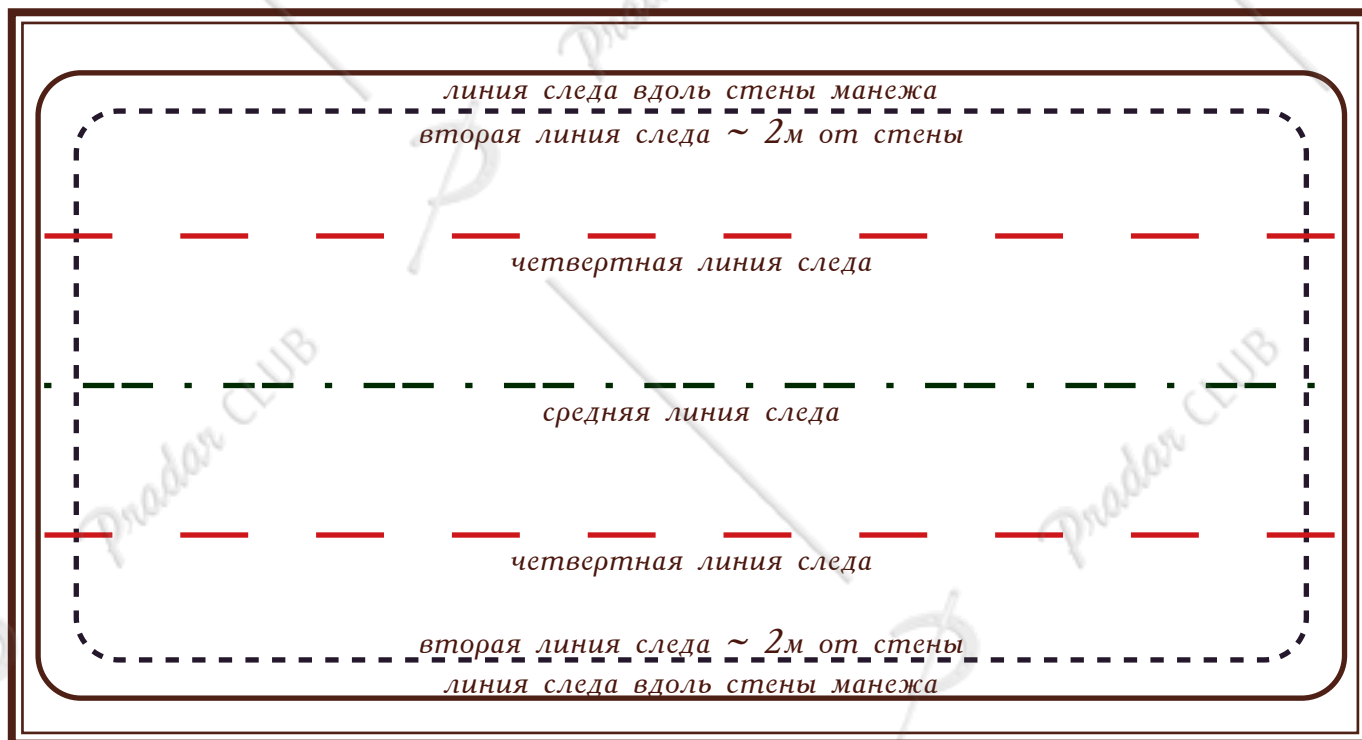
линия следа вдоль стены манежа

вторая линия следа ~ 2м от стены

четвертная линия следа

Pradar CLUB

Pradar CLUB

средняя линия следа

четвертная линия следа

вторая линия следа ~ 2м от стены

линия следа вдоль стены манежа